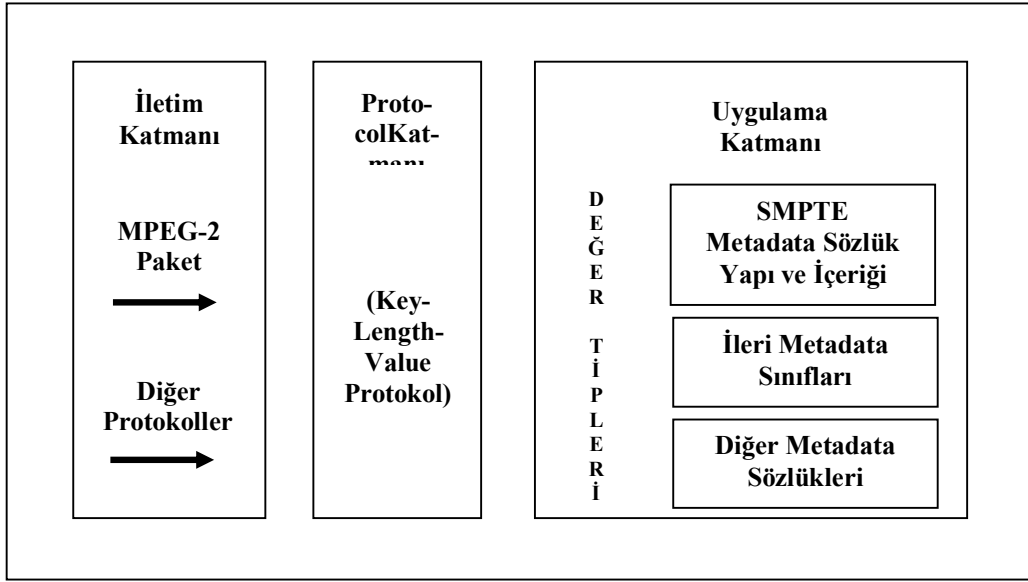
İletim Katmanı

MPEG-2 Paket

Diğer Protokoller

Proto-colKat-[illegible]

(Key-Length-Value Protokol)

Uygulama Katmanı

D E Ğ E R T İ P L E R İ

SMPTE Metadata Sözlük Yapı ve İçeriği

İleri Metadata Sınıfları

Diğer Metadata Sözlükleri